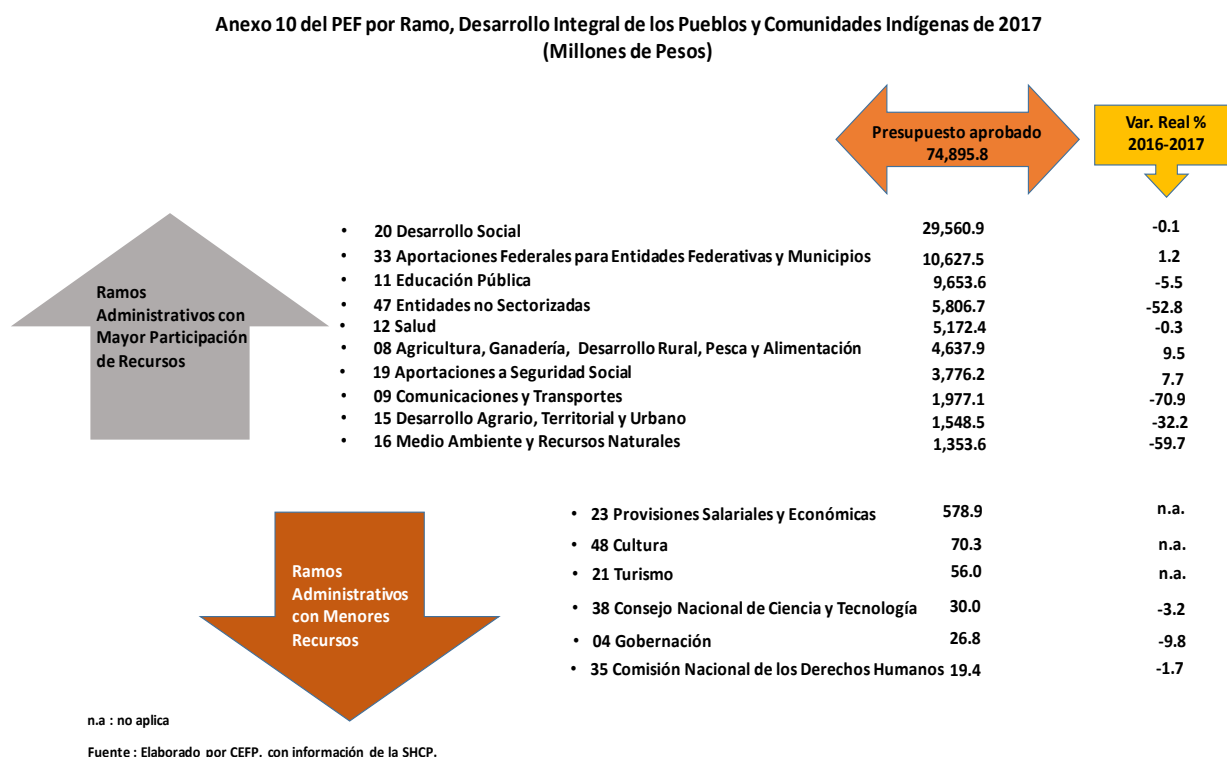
Anexo 10 del PEF por Ramo, Desarrollo Integral de los Pueblos y Comunidades Indígenas de 2017
(Millones de Pesos)

Presupuesto aprobado
74,895.8

Var. Real %
2016-2017

Ramos Administrativos con Mayor Participación de Recursos

| | | |
|---|---|---|
| • 20 Desarrollo Social | 29,560.9 | -0.1 |
| • 33 Aportaciones Federales para Entidades Federativas y Municipios | 10,627.5 | 1.2 |
| • 11 Educación Pública | 9,653.6 | -5.5 |
| • 47 Entidades no Sectorizadas | 5,806.7 | -52.8 |
| • 12 Salud | 5,172.4 | -0.3 |
| • 08 Agricultura, Ganadería, Desarrollo Rural, Pesca y Alimentación | 4,637.9 | 9.5 |
| • 19 Aportaciones a Seguridad Social | 3,776.2 | 7.7 |
| • 09 Comunicaciones y Transportes | 1,977.1 | -70.9 |
| • 15 Desarrollo Agrario, Territorial y Urbano | 1,548.5 | -32.2 |
| • 16 Medio Ambiente y Recursos Naturales | 1,353.6 | -59.7 |

Ramos Administrativos con Menores Recursos

| | | |
|---|---|---|
| • 23 Provisiones Salariales y Económicas | 578.9 | n.a. |
| • 48 Cultura | 70.3 | n.a. |
| • 21 Turismo | 56.0 | n.a. |
| • 38 Consejo Nacional de Ciencia y Tecnología | 30.0 | -3.2 |
| • 04 Gobernación | 26.8 | -9.8 |
| • 35 Comisión Nacional de los Derechos Humanos | 19.4 | -1.7 |

n.a : no aplica

Fuente : Elaborado por CEFP, con información de la SHCP.